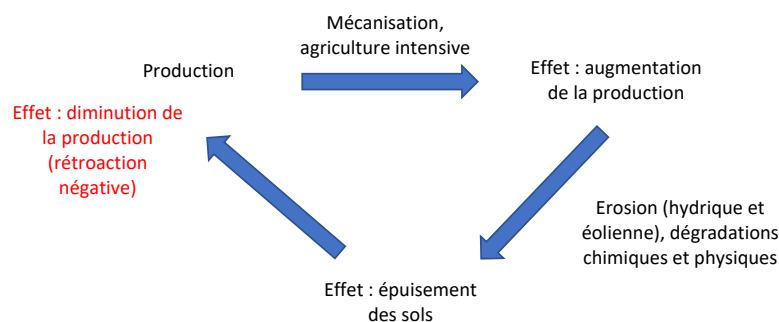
Mécanisation, agriculture intensive

Production

Effet : augmentation de la production

Effet : diminution de la production (rétroaction négative)

Erosion (hydrique et éolienne), dégradations chimiques et physiques

Effet : épuisement des sols